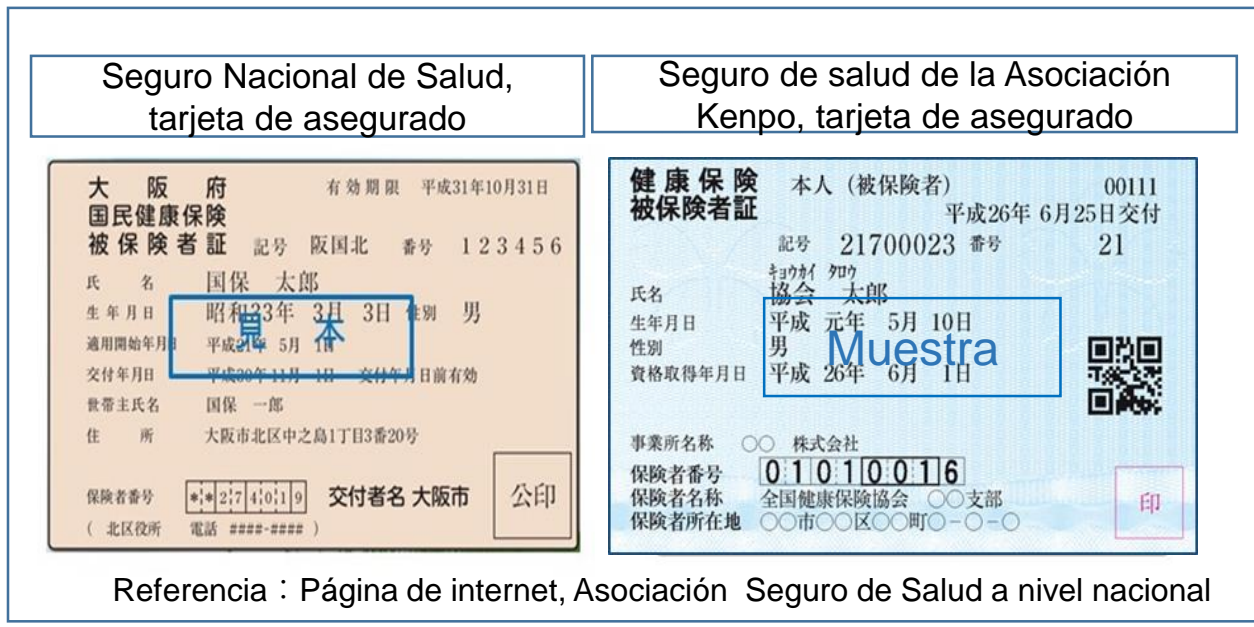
Seguro Nacional de Salud, tarjeta de asegurado

大阪府
国民健康保険
被保険者証

有効期限 平成31年10月31日

記号 阪国北 番号 123456

氏名 国保 太郎
生年月日 昭和23年 3月 3日 性別 男
適用開始年月日 平成21年 5月 1日
交付年月日 平成30年11月 1日 交付年月日前有効
世帯主氏名 国保 一郎
住所 大阪市北区中之島1丁目3番20号

見本

保険者番号 ＊＊274019 交付者名 大阪市
（北区役所 電話 ####-####）

公印

Seguro de salud de la Asociación Kenpo, tarjeta de asegurado

健康保険
被保険者証

本人（被保険者）

00111

平成26年 6月25日交付

記号 21700023 番号 21

氏名 キョウカイ タロウ 協会 太郎
生年月日 平成 元年 5月 10日
性別 男
資格取得年月日 平成 26年 6月 1日

Muestra

事業所名称 ○○ 株式会社
保険者番号 01010016
保険者名称 全国健康保険協会 ○○支部
保険者所在地 ○○市○○区○○町○-○-○

印

Referencia：Página de internet, Asociación Seguro de Salud a nivel nacional